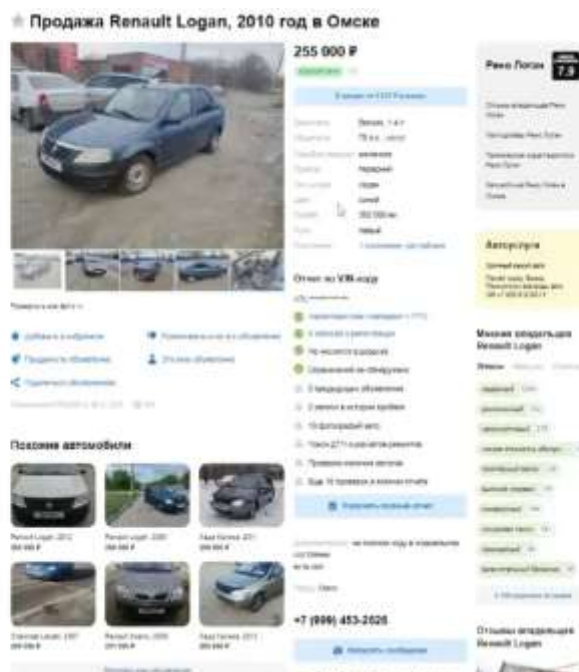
Продажа Renault Logan, 2010 год в Омске

255 000 ₽

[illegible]

Рено Логан 7.9

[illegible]

Отчет по VIN-коду

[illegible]

Похожие автомобили

Renault Logan, 2012
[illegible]

Renault Logan, 2009
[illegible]

Лада Калина, 2011
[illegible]

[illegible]

Renault Logan, 2006
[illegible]

Лада Калина, 2012
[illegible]

Автоуслуги

Мнения владельцев Renault Logan

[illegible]

+7 (999) 453-2026

Отзывы владельцев Renault Logan